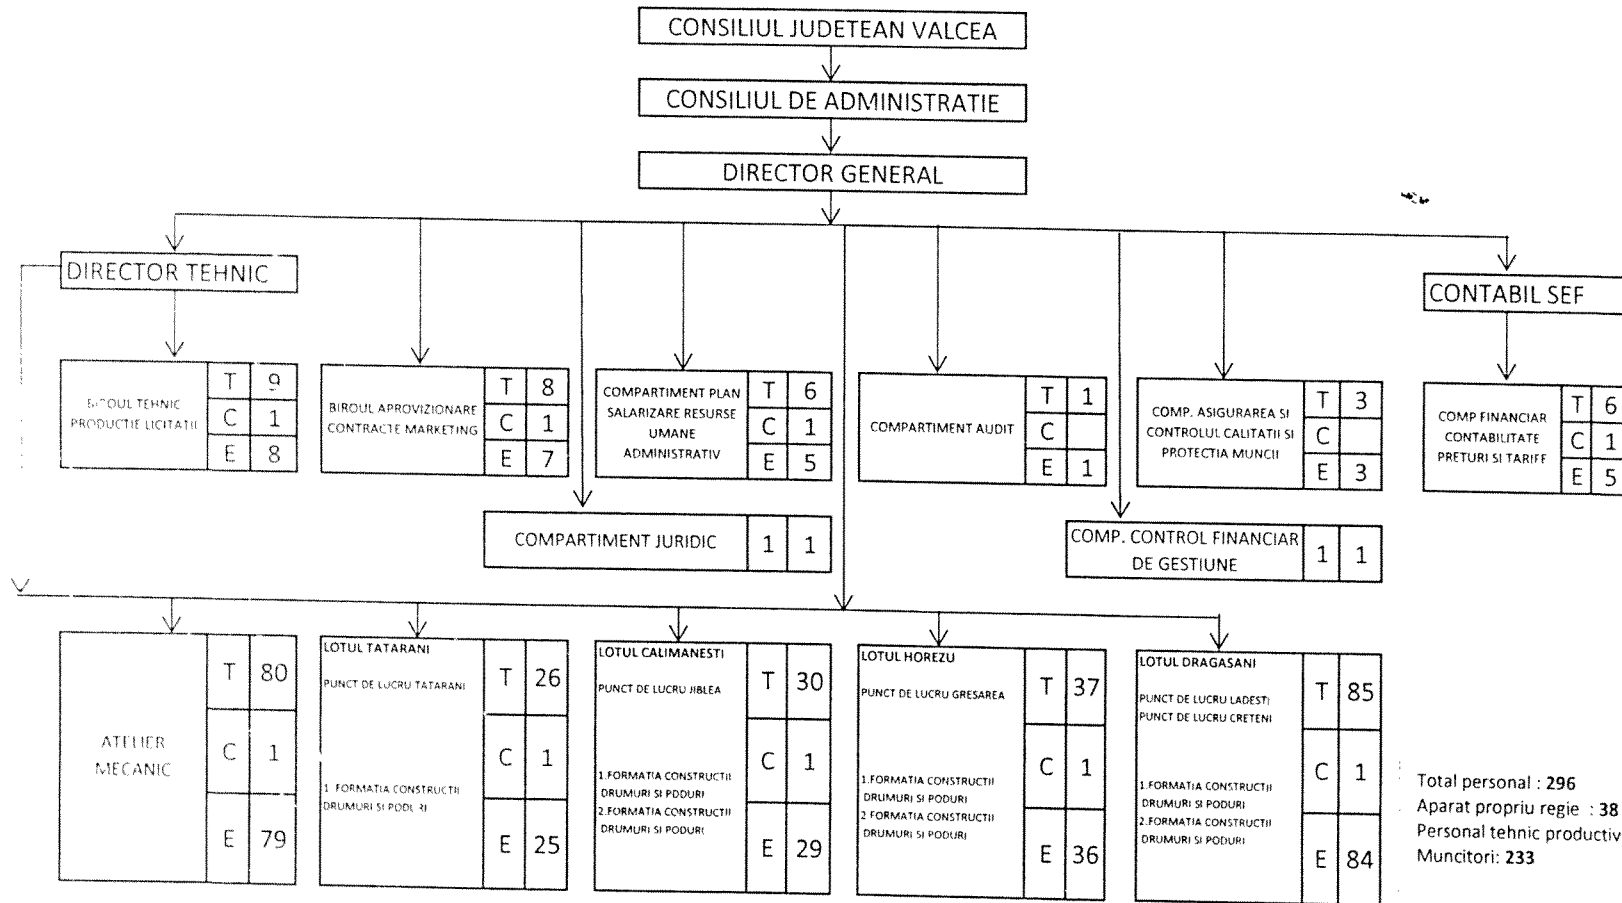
CONSILIUL JUDETEAN VALCEA

CONSILIUL DE ADMINISTRATIE

DIRECTOR GENERAL

DIRECTOR TEHNIC

CONTABIL SEF

BIROUL TEHNIC PRODUCTIE LICITATII

| T | 9 |
|---|---|
| C | 1 |
| E | 8 |

BIROUL APROVIZIONARE CONTRACTE MARKETING

| T | 8 |
|---|---|
| C | 1 |
| E | 7 |

COMPARTIMENT PLAN SALARIZARE RESURSE UMANE ADMINISTRATIV

| T | 6 |
|---|---|
| C | 1 |
| E | 5 |

COMPARTIMENT AUDIT

| T | 1 |
|---|---|
| C | |
| E | 1 |

COMP. ASIGURAREA SI CONTROLUL CALITATII SI PROTECTIA MUNCII

| T | 3 |
|---|---|
| C | |
| E | 3 |

COMP FINANCIAR CONTABILITATE PRETURI SI TARIFE

| T | 6 |
|---|---|
| C | 1 |
| E | 5 |

COMPARTIMENT JURIDIC 1 1

COMP. CONTROL FINANCIAR DE GESTIUNE 1 1

ATELIER MECANIC

| T | 80 |
|---|---|
| C | 1 |
| E | 79 |

LOTUL TATARANI
PUNCT DE LUCRU TATARANI
1. FORMATIA CONSTRUCTII DRUMURI SI PODURI

| T | 26 |
|---|---|
| C | 1 |
| E | 25 |

LOTUL CALIMANESTI
PUNCT DE LUCRU JIBLEA
1.FORMATIA CONSTRUCTII DRUMURI SI PODURI
2.FORMATIA CONSTRUCTII DRUMURI SI PODURI

| T | 30 |
|---|---|
| C | 1 |
| E | 29 |

LOTUL HOREZU
PUNCT DE LUCRU GRESAREA
1.FORMATIA CONSTRUCTII DRUMURI SI PODURI
2.FORMATIA CONSTRUCTII DRUMURI SI PODURI

| T | 37 |
|---|---|
| C | 1 |
| E | 36 |

LOTUL DRAGASANI
PUNCT DE LUCRU LADESTI
PUNCT DE LUCRU CRETENI
1.FORMATIA CONSTRUCTII DRUMURI SI PODURI
2.FORMATIA CONSTRUCTII DRUMURI SI PODURI

| T | 85 |
|---|---|
| C | 1 |
| E | 84 |

Total personal : 296
Aparat propriu regie : 38
Personal tehnic productiv
Muncitori: 233